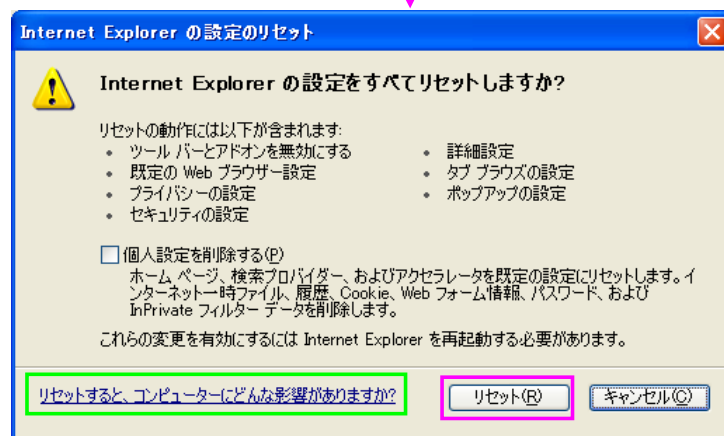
Internet Explorer の設定のリセット

Internet Explorer の設定をすべてリセットしますか?

リセットの動作には以下が含まれます:
• ツール バーとアドオンを無効にする
• 既定の Web ブラウザー設定
• プライバシーの設定
• セキュリティの設定
• 詳細設定
• タブ ブラウズの設定
• ポップアップの設定

個人設定を削除する(P)
ホーム ページ、検索プロバイダー、およびアクセラレータを既定の設定にリセットします。インターネット一時ファイル、履歴、Cookie、Web フォーム情報、パスワード、および InPrivate フィルター データを削除します。

これらの変更を有効にするには Internet Explorer を再起動する必要があります。

リセットすると、コンピューターにどんな影響がありますか?

リセット(R)

キャンセル(C)